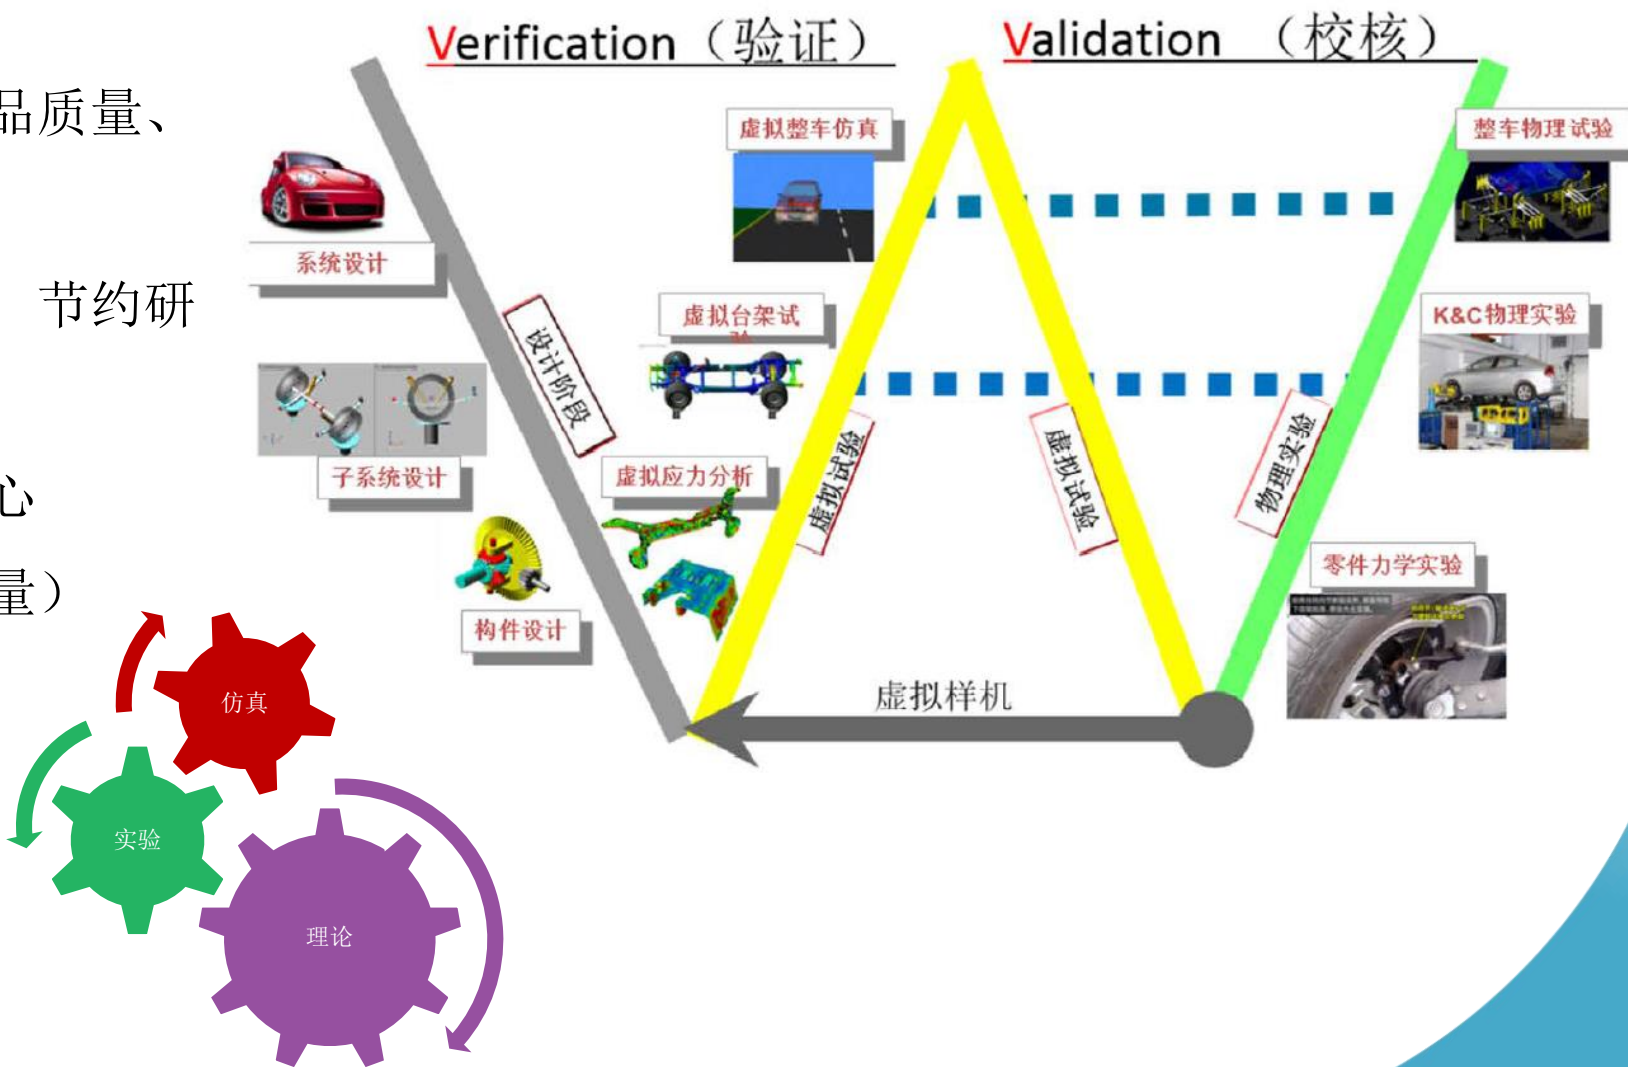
品质量、

节约研

心

量）

Verification（验证）

Validation （校核）

系统设计

子系统设计

构件设计

设计阶段

虚拟整车仿真

虚拟台架试

虚拟应力分析

虚拟试验

虚拟试验

虚拟样机

整车物理试验

K&C物理实验

物理实验

零件力学实验

仿真

实验

理论